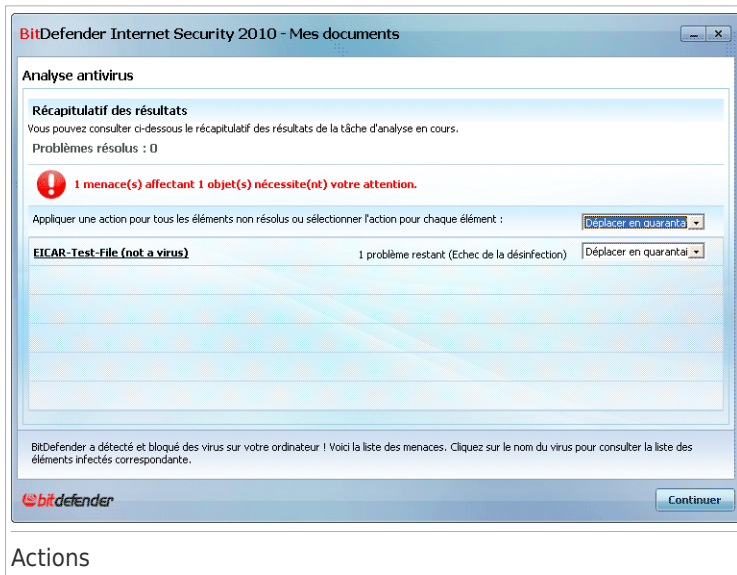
BitDefender Internet Security 2010 - Mes documents

Analyse antivirus

Récapitulatif des résultats

Vous pouvez consulter ci-dessous le récapitulatif des résultats de la tâche d'analyse en cours.

Problèmes résolus : 0

1 menace(s) affectant 1 objet(s) nécessite(nt) votre attention.

Appliquer une action pour tous les éléments non résolus ou sélectionner l'action pour chaque élément : Déplacer en quaranta

EICAR-Test-File (not a virus) 1 problème restant (Echec de la désinfection) Déplacer en quarantai

BitDefender a détecté et bloqué des virus sur votre ordinateur ! Voici la liste des menaces. Cliquez sur le nom du virus pour consulter la liste des éléments infectés correspondante.

bitdefender

Continuer

Actions